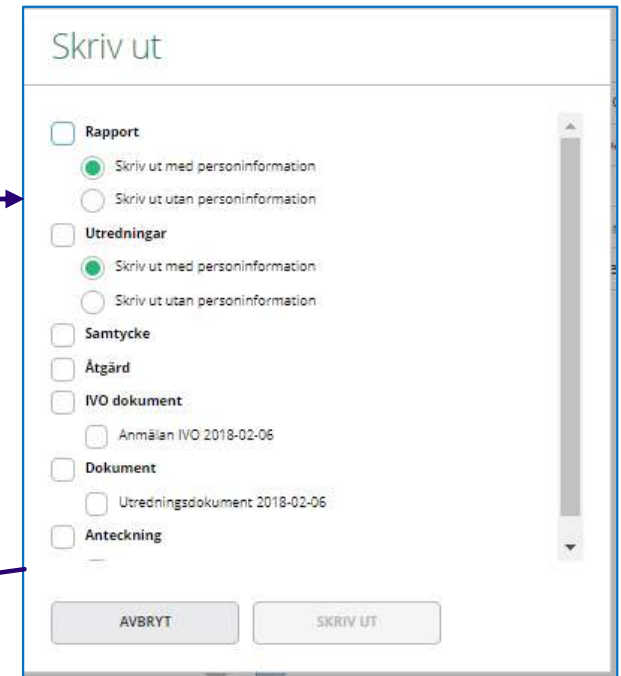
Skriv ut

Rapport

Skriv ut med personinformation

Skriv ut utan personinformation

Utredningar

Skriv ut med personinformation

Skriv ut utan personinformation

Samtycke

Åtgärd

IVO dokument

Anmälan IVO 2018-02-06

Dokument

Utredningsdokument 2018-02-06

Anteckning

AVBRYT

SKRIV UT